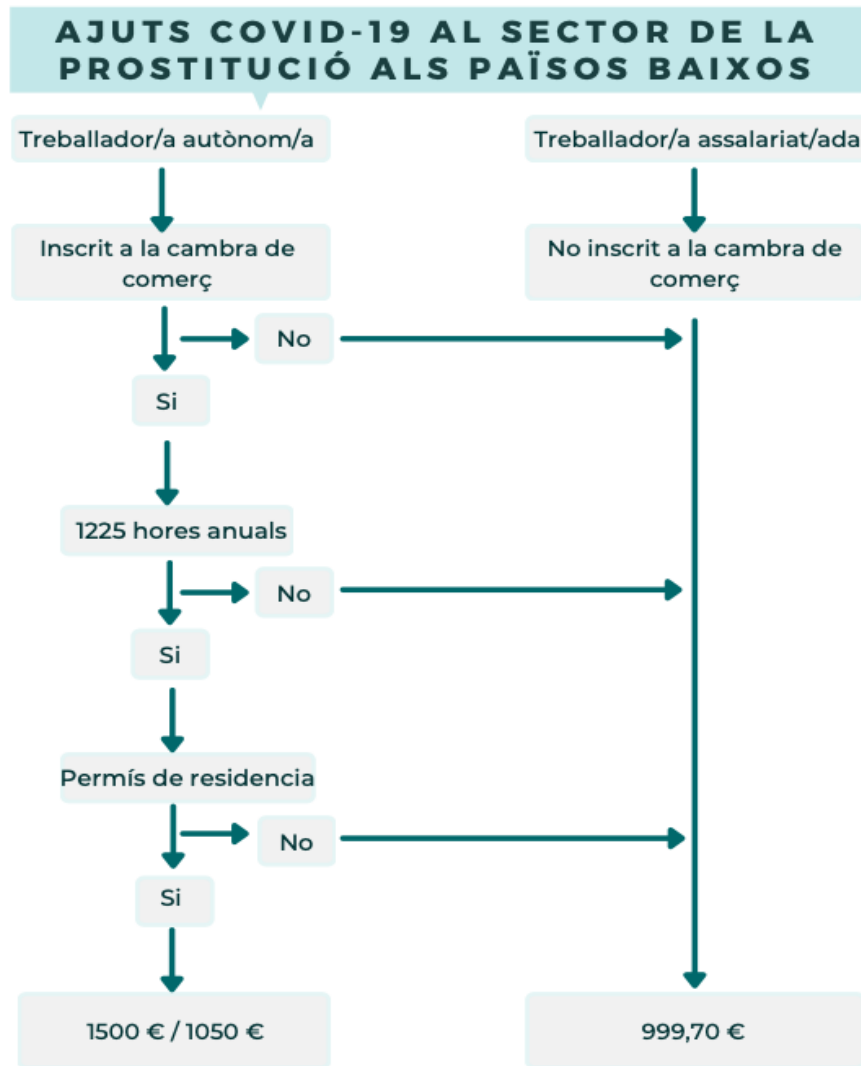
AJUTS COVID-19 AL SECTOR DE LA PROSTITUCIÓ ALS PAÏSOS BAIXOS

Treballador/a autònom/a

Treballador/a assalariat/ada

Inscrit a la cambra de comerç

No inscrit a la cambra de comerç

No

Si

1225 hores anuals

No

Si

Permís de residencia

No

Si

1500 € / 1050 €

999,70 €